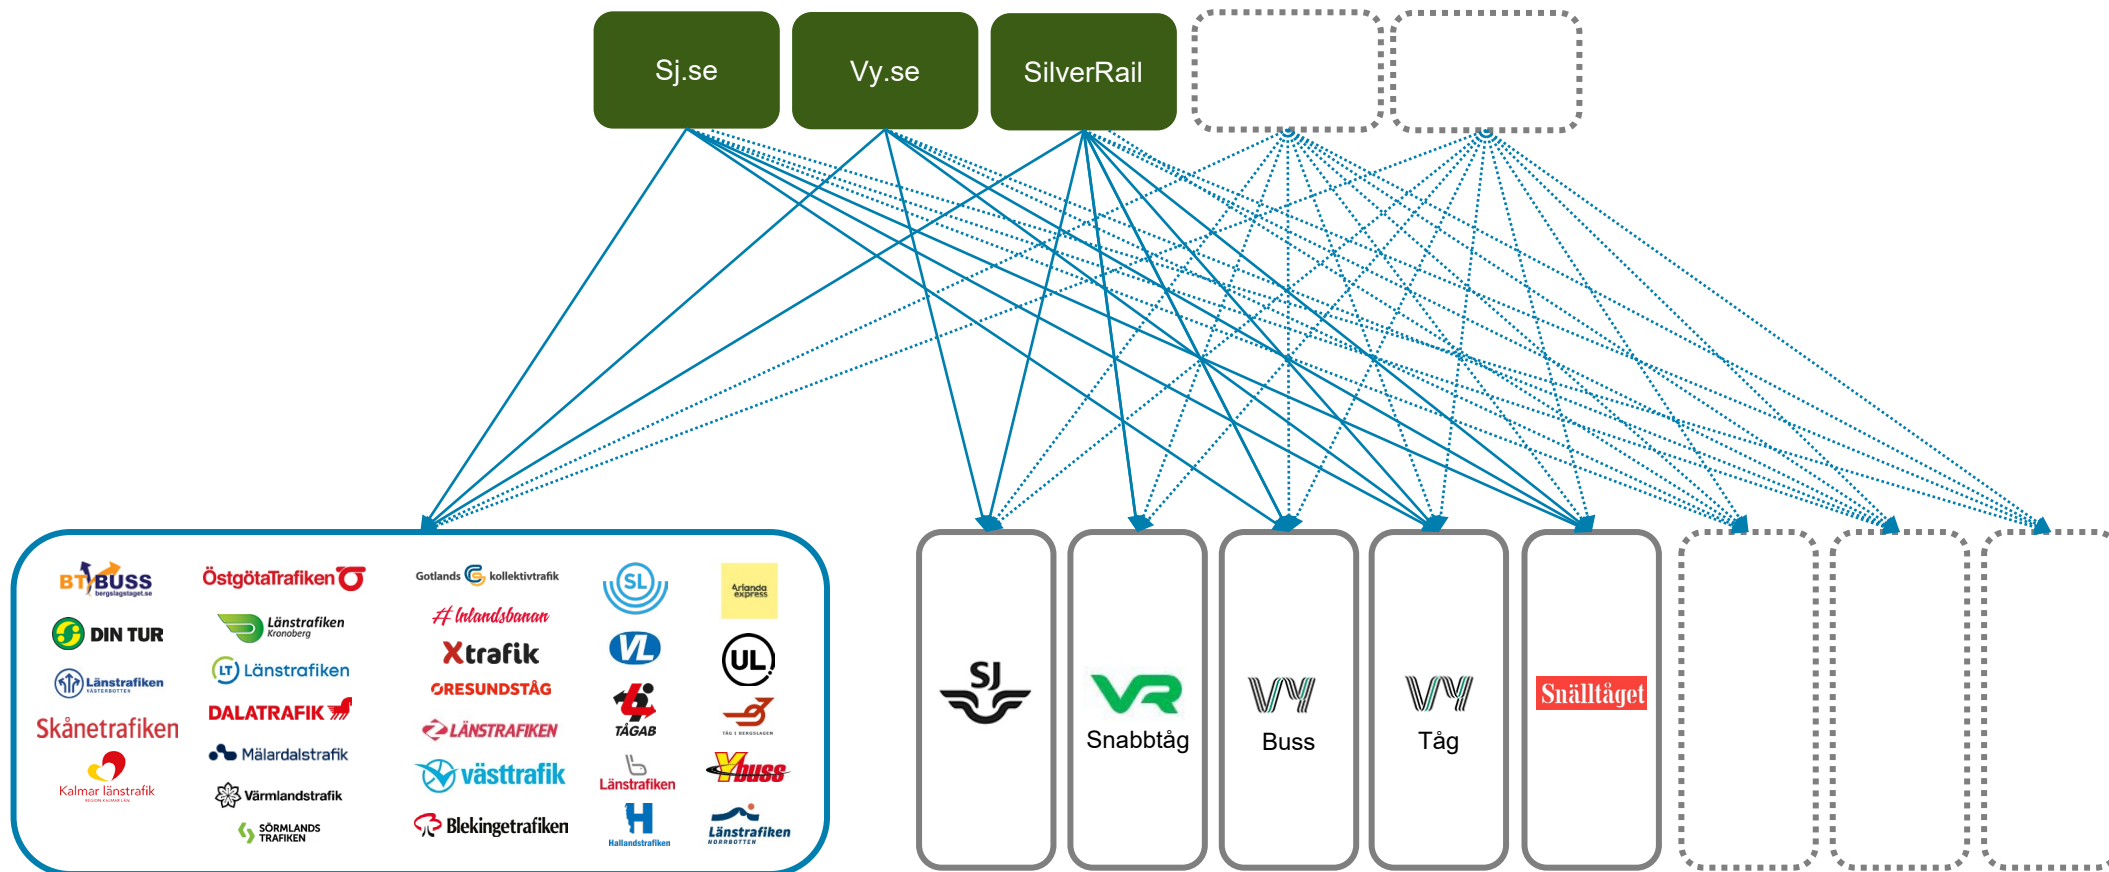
Sj.se

Vy.se

SilverRail

BT BUSS bergslagstaget.se

DIN TUR

Länstrafiken Västerbotten

Skånetrafiken

Kalmar länstrafik

ÖstgötaTrafiken

Länstrafiken Kronoberg

LT Länstrafiken

DALATRAFIK

Mälardalstrafik

Värmlandstrafik

SÖRMLANDS TRAFIKEN

Gotlands kollektivtrafik

Inlandsbanan

Xtrafik

ÖRESUNDSTÅG

LÄNSTRAFIKEN

västtrafik

Blekingetrafiken

SL

VL

TÅGAB

Länstrafiken

Hallandstrafiken

Arlanda express

UL

TÅG I BERGSLAGEN

Y buss

Länstrafiken Norrbotten

SJ

VR Snabbtåg

VY Buss

VY Tåg

Snälltåget